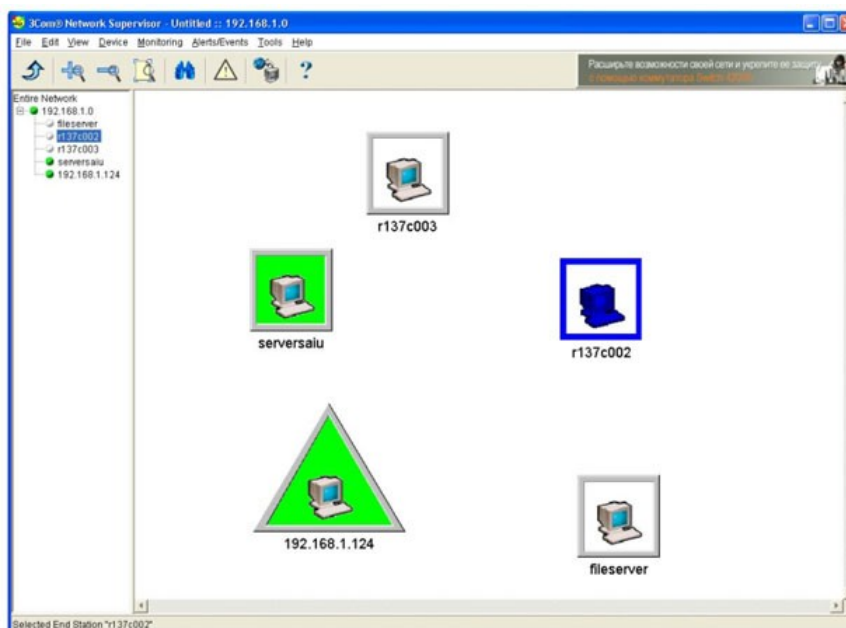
3Com® Network Supervisor - Untitled :: 192.168.1.0

File Edit View Device Monitoring Alerts/Events Tools Help

Расширьте возможности своей сети и укрепите ее защиту
с помощью коммутатора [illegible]

Entire Network
192.168.1.0
fileserver
r137c002
r137c003
serversaiu
192.168.1.124

r137c003

serversaiu

r137c002

192.168.1.124

fileserver

Selected End Station "r137c002"